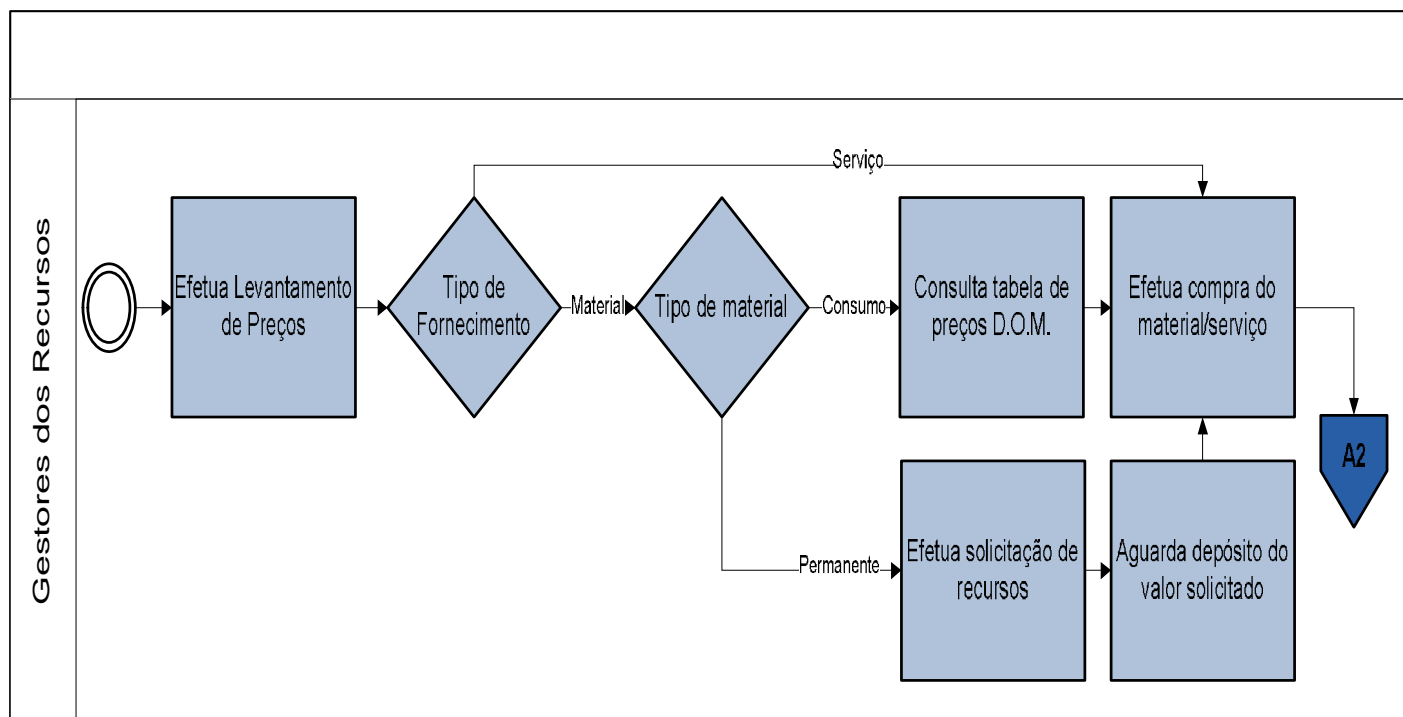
Gestores dos Recursos

Efetua Levantamento de Preços

Tipo de Fornecimento

Serviço

Material

Tipo de material

Consumo

Consulta tabela de preços D.O.M.

Efetua compra do material/serviço

A2

Permanente

Efetua solicitação de recursos

Aguarda depósito do valor solicitado